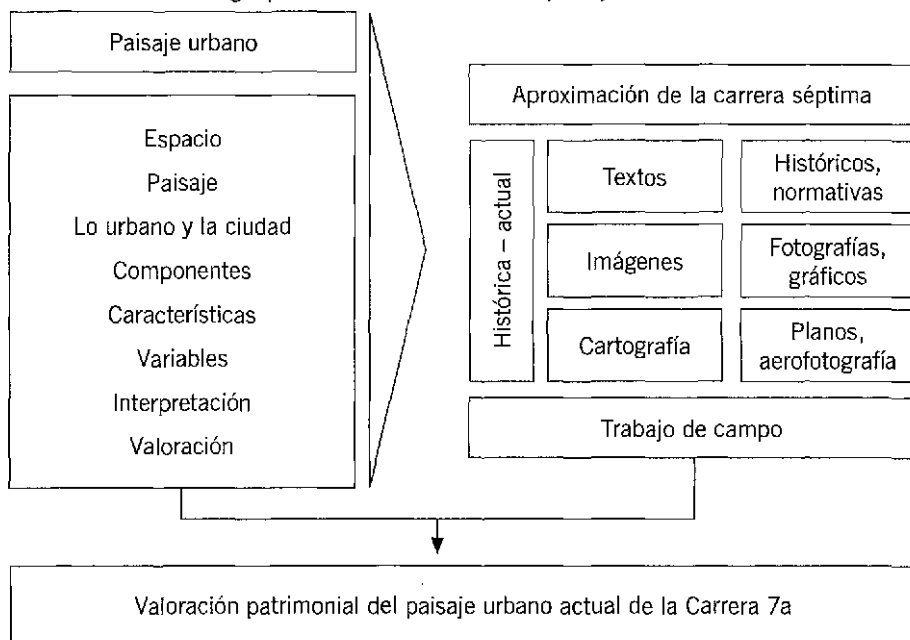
Paisaje urbano

Espacio
Paisaje
Lo urbano y la ciudad
Componentes
Características
Variables
Interpretación
Valoración

Aproximación de la carrera séptima

Histórica – actual

| Textos | Históricos, normativas |
|---|---|
| Imágenes | Fotografías, gráficos |
| Cartografía | Planos, aerofotografía |

Trabajo de campo

Valoración patrimonial del paisaje urbano actual de la Carrera 7a